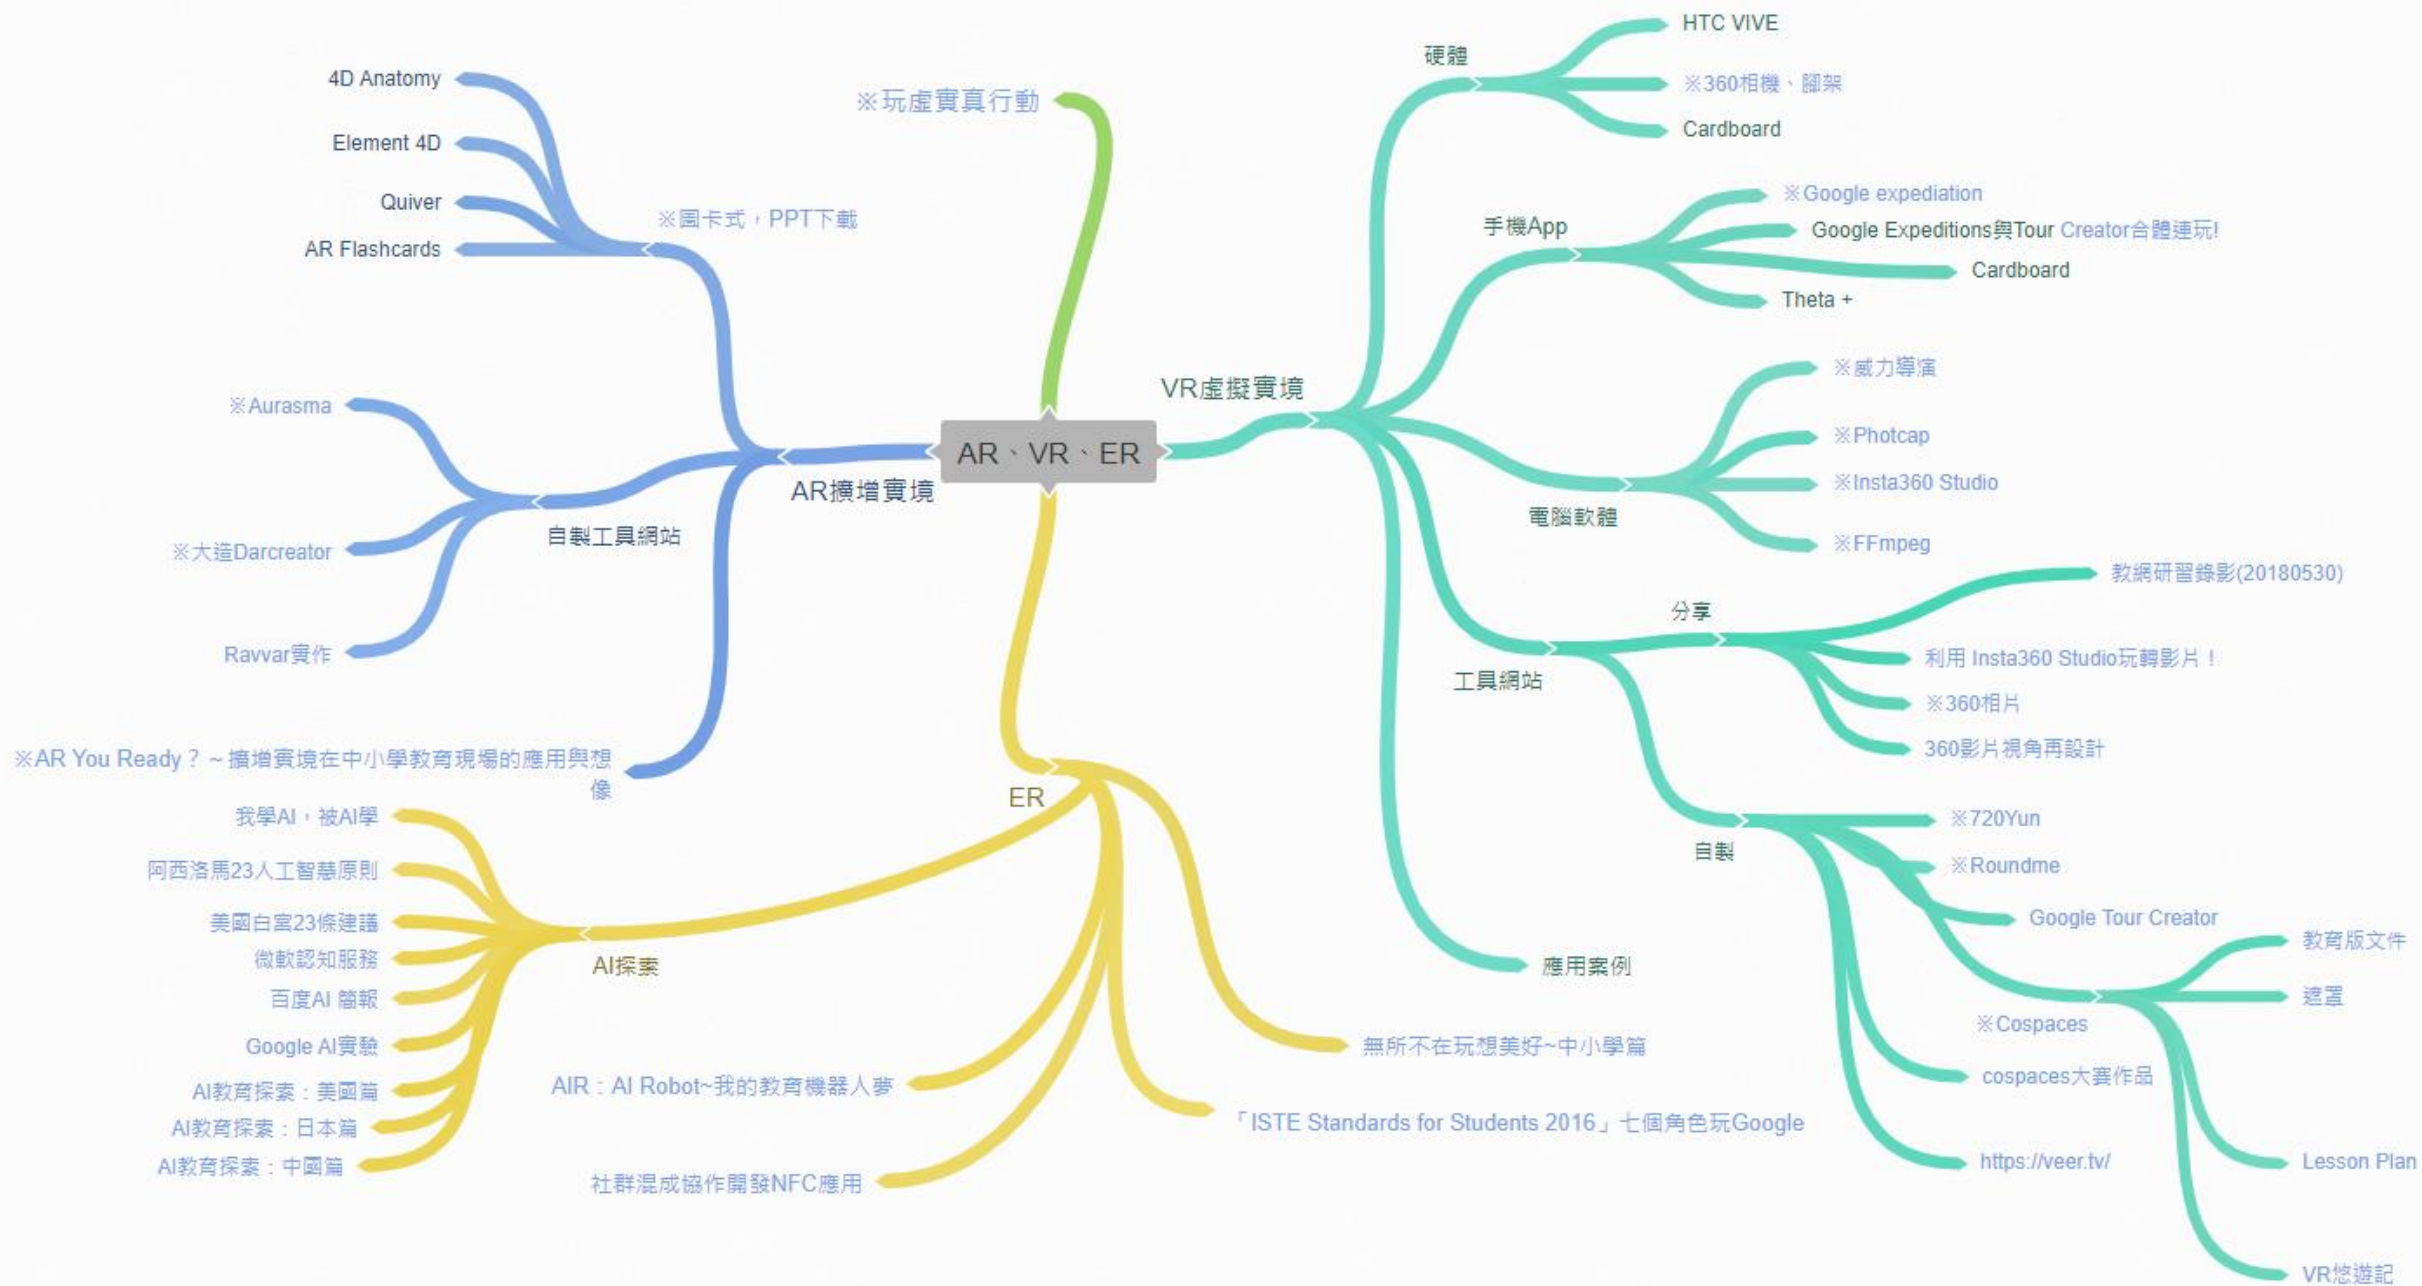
AR、VR、ER

※玩虛實真行動

AR擴增實境
※圖卡式，PPT下載
4D Anatomy
Element 4D
Quiver
AR Flashcards
自製工具網站
※Aurasma
※大造Darcreator
Ravvar實作
※AR You Ready？~擴增實境在中小學教育現場的應用與想像

VR虛擬實境
硬體
HTC VIVE
※360相機、腳架
Cardboard
手機App
※Google expediation
Google Expeditions與Tour Creator合體速玩!
Cardboard
Theta +
電腦軟體
※威力導演
※Photcap
※Insta360 Studio
※FFmpeg
工具網站
分享
教網研習錄影(20180530)
利用 Insta360 Studio玩轉影片！
※360相片
360影片視角再設計
自製
※720Yun
※Roundme
Google Tour Creator
※Cospaces
教育版文件
遮罩
Lesson Plan
VR悠遊記
cospaces大賽作品
https://veer.tv/
應用案例

ER
AI探索
我學AI，被AI學
阿西洛馬23人工智慧原則
美國白宮23條建議
微軟認知服務
百度AI 簡報
Google AI實驗
AI教育探索：美國篇
AI教育探索：日本篇
AI教育探索：中國篇
AIR：AI Robot~我的教育機器人夢
社群混成協作開發NFC應用
「ISTE Standards for Students 2016」七個角色玩Google
無所不在玩想美好~中小學篇